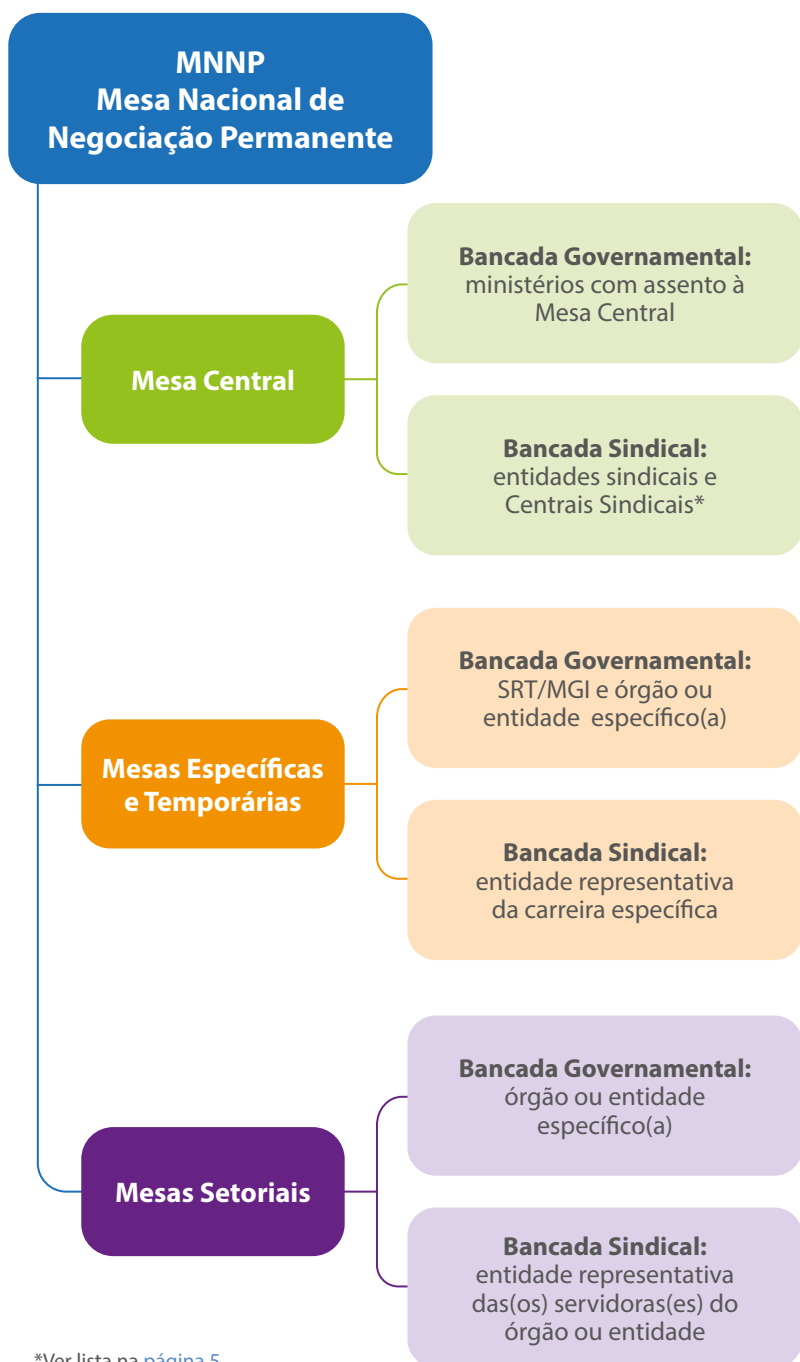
MNNP
Mesa Nacional de Negociação Permanente

Mesa Central

Bancada Governamental: ministérios com assento à Mesa Central

Bancada Sindical: entidades sindicais e Centrais Sindicais*

Mesas Específicas e Temporárias

Bancada Governamental: SRT/MGI e órgão ou entidade específico(a)

Bancada Sindical: entidade representativa da carreira específica

Mesas Setoriais

Bancada Governamental: órgão ou entidade específico(a)

Bancada Sindical: entidade representativa das(os) servidoras(es) do órgão ou entidade

*Ver lista na página 5